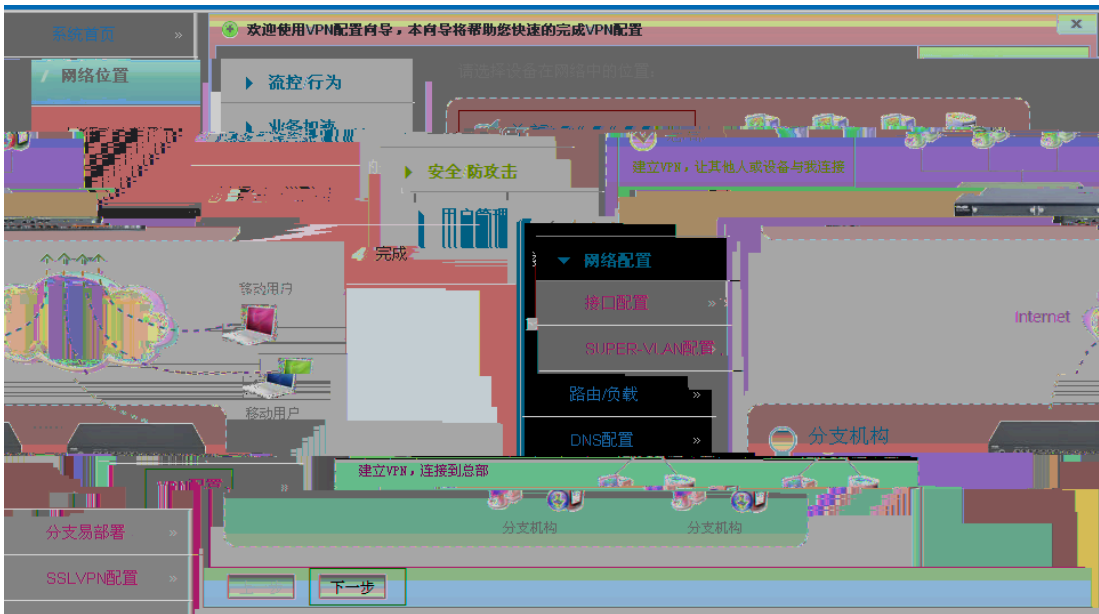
系统首页 »

欢迎使用VPN配置向导，本向导将帮助您快速的完成VPN配置

网络位置

流控·行为

请选择设备在网络中的位置：

业务加速

安全·防攻击

建立VPN，让其他人或设备与我连接

用户管理

完成

网络配置

移动用户

接口配置 »

SUPER-VLAN配置

Internet

路由/负载 »

移动用户

DNS配置 »

分支机构

建立VPN，连接到总部

VPN配置 »

分支易部署 »

分支机构

分支机构

SSLVPN配置 »

下一步